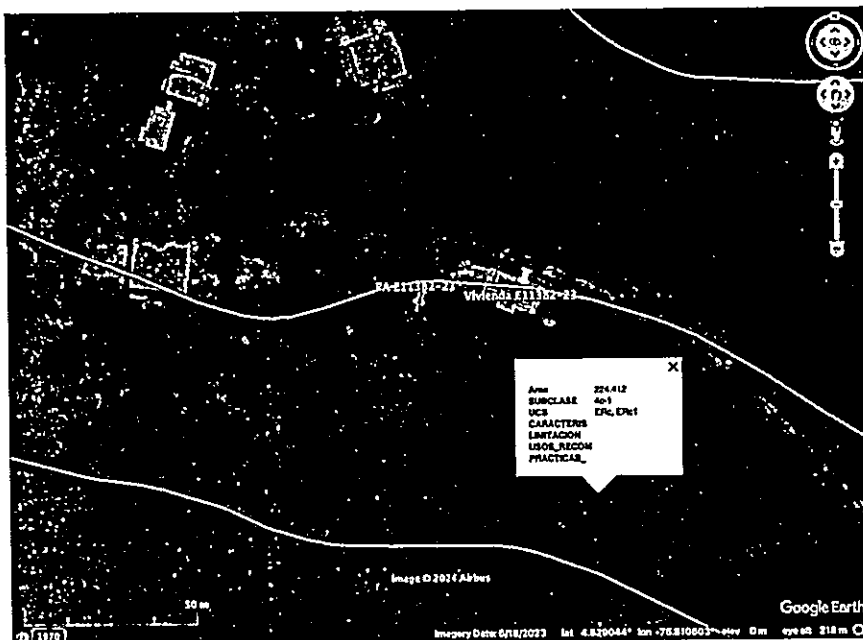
PA-E11382-23 Vivienda E11382-23

×
Area 224.412
SUBCLASE 4c-1
UCS ERc, ERc1
CARACTERIS
LIMITACION
USOS_RECOM
PRACTICAS_

Image © 2024 Airbus

30 m

1970

Imagery Date: 6/18/2023 lat 4.829044° lon -75.810603° elev 0 m eye alt 218 m

Google Earth